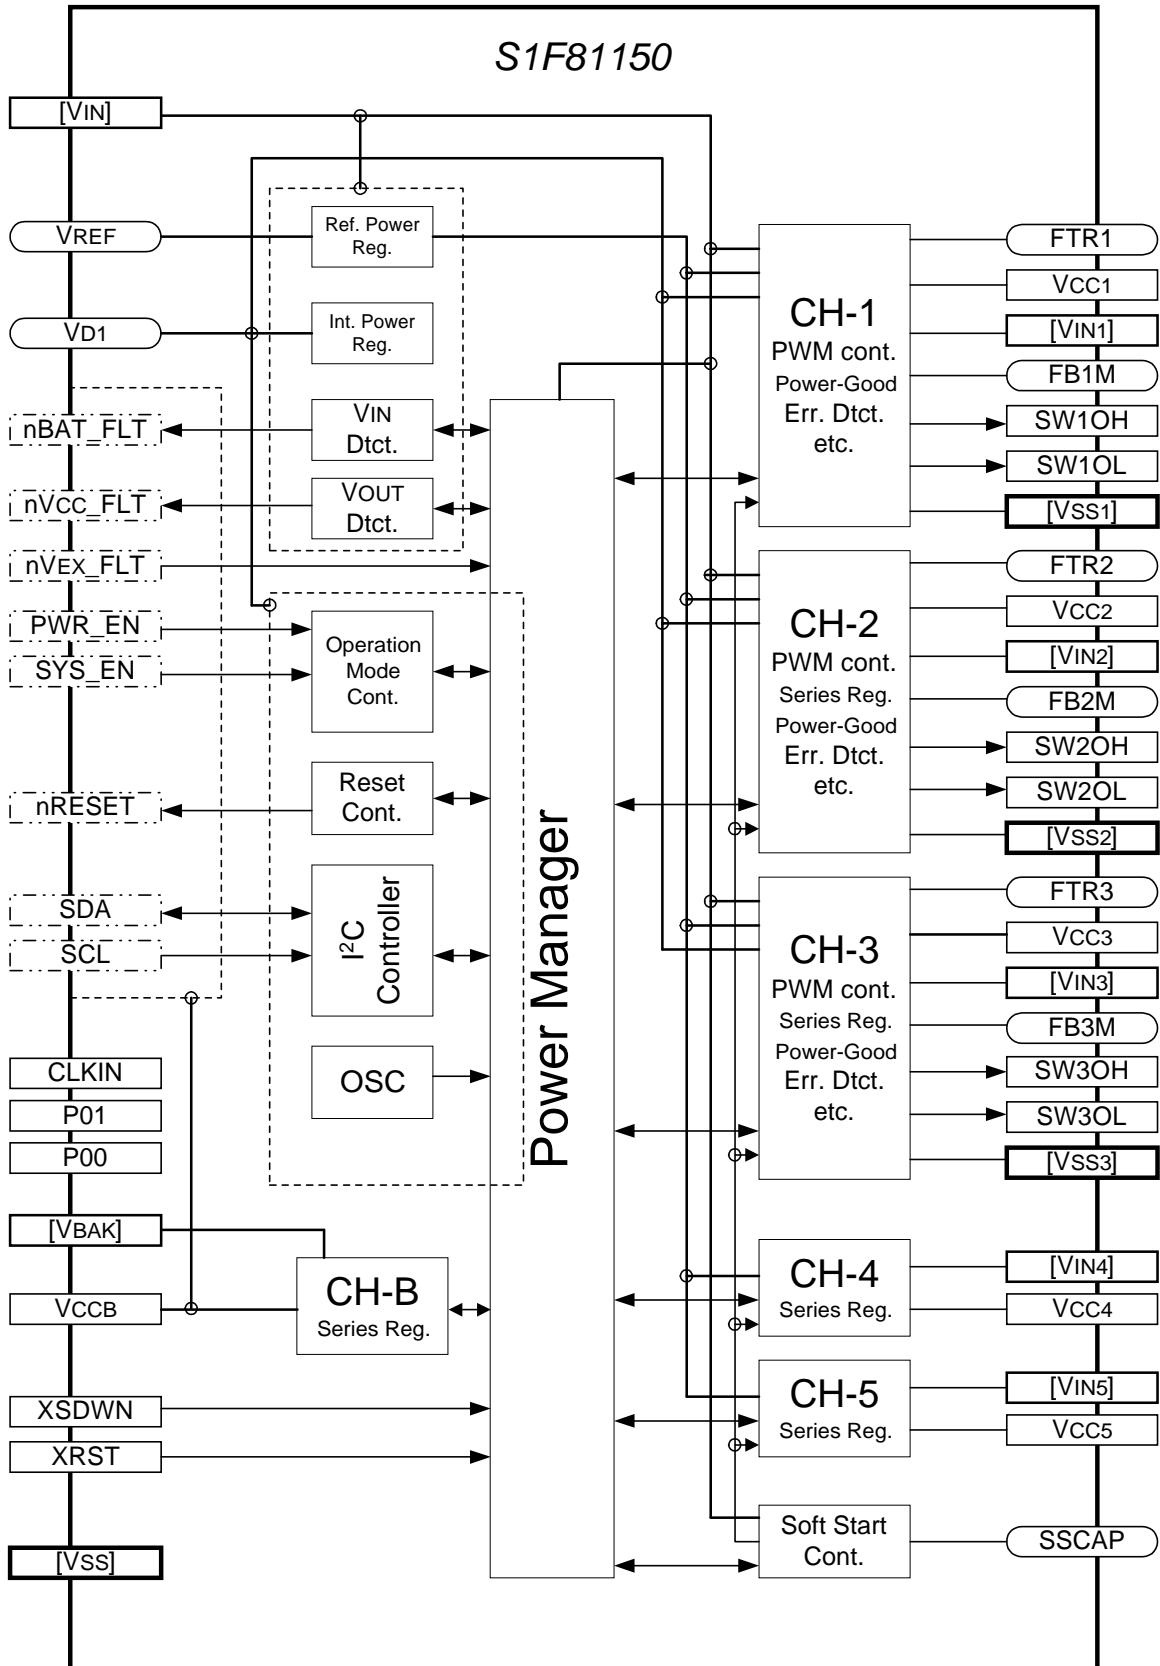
S1F81150

[VIN]
VREF
VD1
nBAT_FLT
nVCC_FLT
nVEX_FLT
PWR_EN
SYS_EN
nRESET
SDA
SCL
CLKIN
P01
P00
[VBAK]
VCCB
XSDWN
XRST
[VSS]

Ref. Power Reg.
Int. Power Reg.
VIN Dtct.
VOUT Dtct.
Operation Mode Cont.
Reset Cont.
I²C Controller
OSC
CH-B Series Reg.

Power Manager

CH-1 PWM cont. Power-Good Err. Dtct. etc.
CH-2 PWM cont. Series Reg. Power-Good Err. Dtct. etc.
CH-3 PWM cont. Series Reg. Power-Good Err. Dtct. etc.
CH-4 Series Reg.
CH-5 Series Reg.
Soft Start Cont.

FTR1
VCC1
[VIN1]
FB1M
SW1OH
SW1OL
[VSS1]
FTR2
VCC2
[VIN2]
FB2M
SW2OH
SW2OL
[VSS2]
FTR3
VCC3
[VIN3]
FB3M
SW3OH
SW3OL
[VSS3]
[VIN4]
VCC4
[VIN5]
VCC5
SSCAP